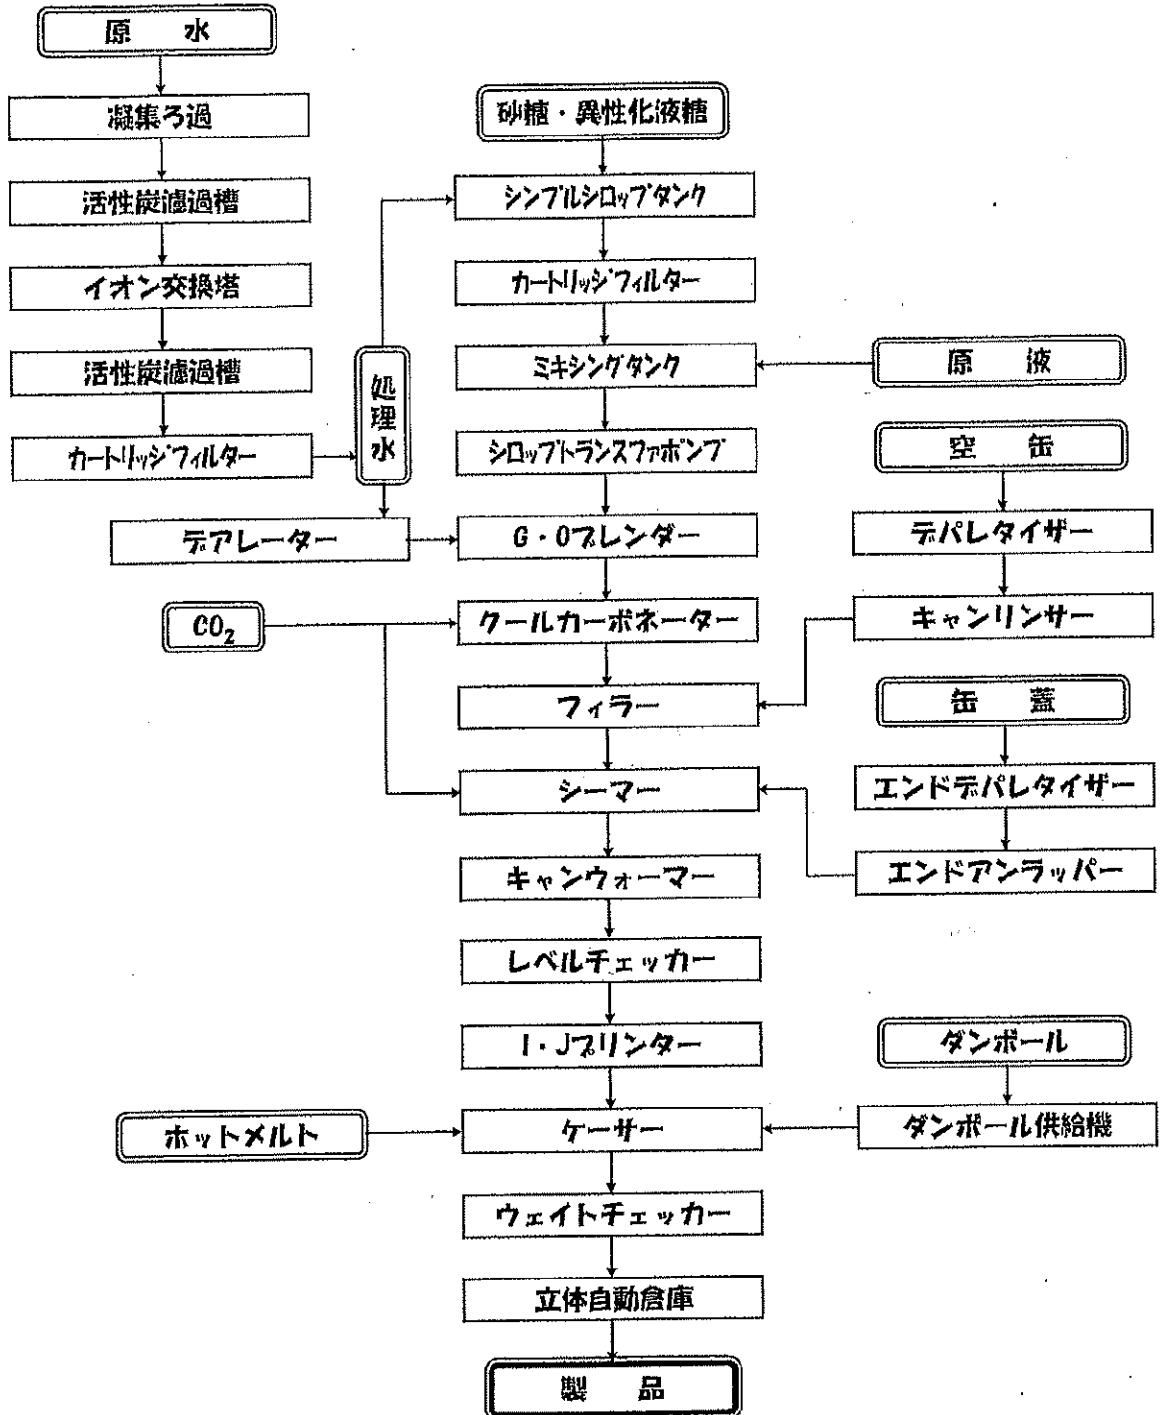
原　水

凝集ろ過

活性炭濾過槽

イオン交換塔

活性炭濾過槽

カートリッジフィルター

処理水

デアレーター

砂糖・異性化液糖

シンプルシロップタンク

カートリッジフィルター

ミキシングタンク

シロップトランスファポンプ

G・Oブレンダー

クールカーボネーター

フィラー

シーマー

キャンウォーマー

レベルチェッカー

I・Jプリンター

ケーサー

ウェイトチェッカー

立体自動倉庫

製　品

原　液

空　缶

デパレタイザー

キャンリンサー

缶　蓋

エンドデパレタイザー

エンドアンラッパー

ダンボール

ダンボール供給機

$CO_2$

ホットメルト